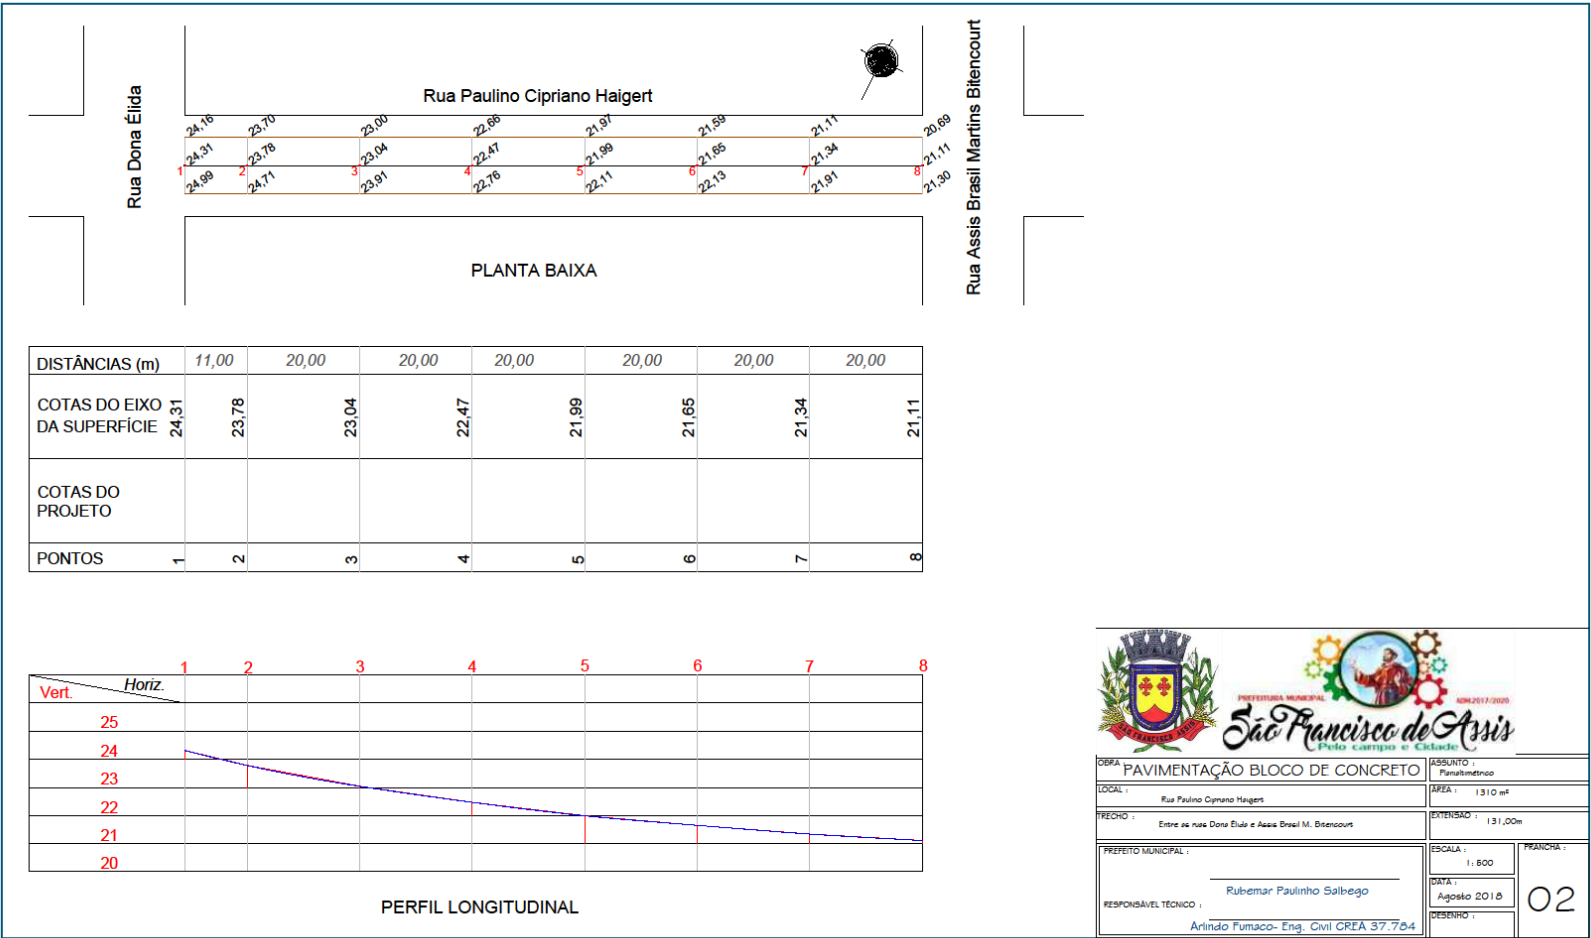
Rua Paulino Cipriano Haigert

Rua Dona Élida

Rua Assis Brasil Martins Bitencourt

24,16 23,70 23,00 22,66 21,97 21,59 21,11 20,69
1 24,31 2 23,78 3 23,04 4 22,47 5 21,99 6 21,65 7 21,34 8 21,11
24,99 24,71 23,91 22,76 22,11 22,13 21,91 21,30

PLANTA BAIXA

| DISTÂNCIAS (m) | 11,00 | 20,00 | 20,00 | 20,00 | 20,00 | 20,00 | 20,00 |
|---|---|---|---|---|---|---|---|
| COTAS DO EIXO DA SUPERFÍCIE 24,31 | 23,78 | 23,04 | 22,47 | 21,99 | 21,65 | 21,34 | 21,11 |
| COTAS DO PROJETO | | | | | | | |
| PONTOS 1 | 2 | 3 | 4 | 5 | 6 | 7 | 8 |

1 2 3 4 5 6 7 8
Vert. Horiz.
25
24
23
22
21
20

PERFIL LONGITUDINAL

PREFEITURA MUNICIPAL
ADM.2017/2020
São Francisco de Assis
Pelo campo e Cidade
SÃO FRANCISCO DE ASSIS

OBRA PAVIMENTAÇÃO BLOCO DE CONCRETO
ASSUNTO : Planialtimétrico
LOCAL : Rua Paulino Cipriano Haigert
ÁREA : 1310 m²
TRECHO : Entre as ruas Dona Élida e Assis Brasil M. Bitencourt
EXTENSÃO : 131,00m
PREFEITO MUNICIPAL :
Rubemar Paulinho Salbego
RESPONSÁVEL TÉCNICO :
Arlindo Fumaco- Eng. Civil CREA 37.784
ESCALA : 1: 500
DATA : Agosto 2018
DESENHO :
PRANCHA :
02